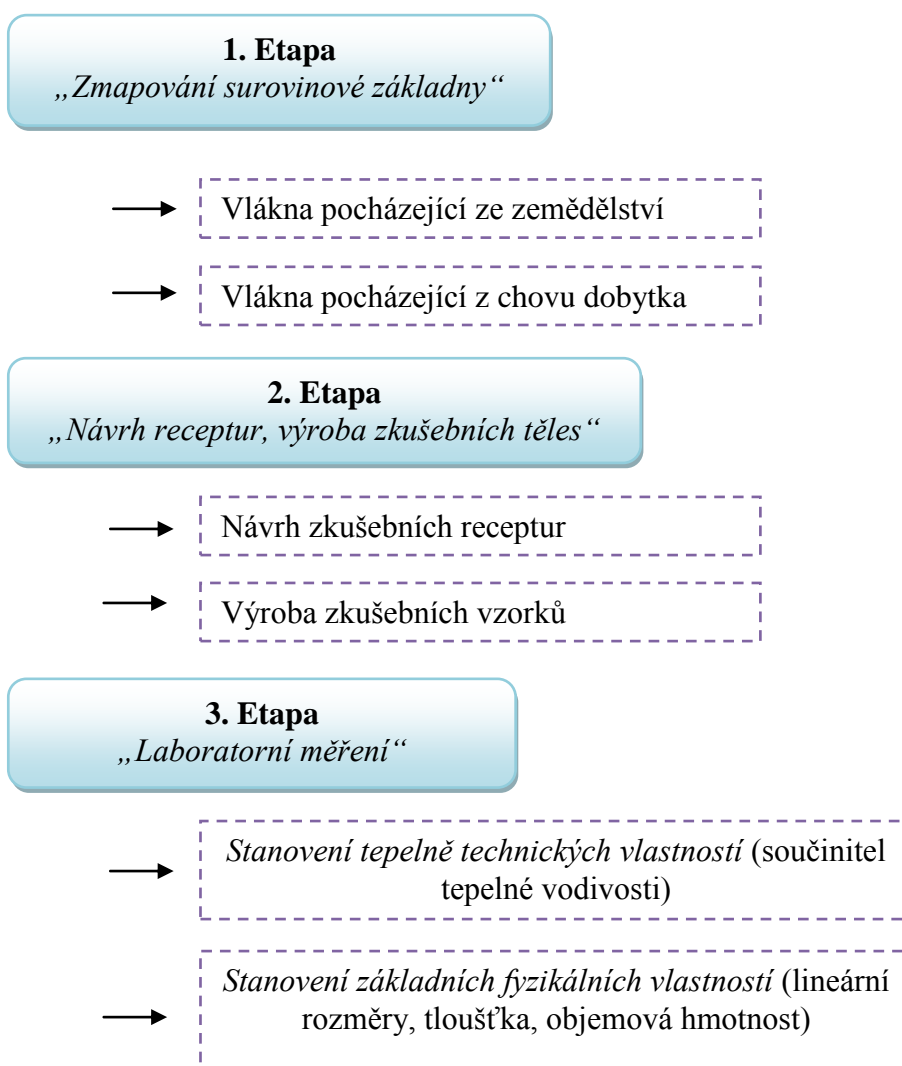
1. Etapa
„Zmapování surovinové základny“

Vlákna pocházející ze zemědělství

Vlákna pocházející z chovu dobytka

2. Etapa
„Návrh receptur, výroba zkušebních těles“

Návrh zkušebních receptur

Výroba zkušebních vzorků

3. Etapa
„Laboratorní měření“

Stanovení tepelně technických vlastností (součinitel tepelné vodivosti)

Stanovení základních fyzikálních vlastností (lineární rozměry, tloušťka, objemová hmotnost)